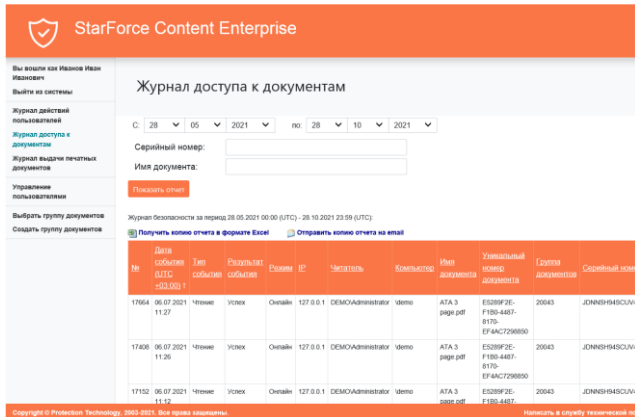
StarForce Content Enterprise

Вы вошли как Иванов Иван Иванович
Выйти из системы

Журнал действий пользователей
Журнал доступа к документам
Журнал выдачи печатных документов

Управление пользователями

Выбрать группу документов
Создать группу документов

Журнал доступа к документам

С: 28 05 2021 по: 28 10 2021

Серийный номер:
Имя документа:

Показать отчет

Журнал безопасности за период 28.05.2021 00:00 (UTC) - 28.10.2021 23:59 (UTC):

Получить копию отчета в формате Excel
Отправить копию отчета на email

| № | Дата события (UTC +03:00) ↑ | Тип события | Результат события | Режим | IP | Читатель | Компьютер | Имя документа | Уникальный номер документа | Группа документов | Серийный ном |
|---|---|---|---|---|---|---|---|---|---|---|---|
| 17664 | 06.07.2021 11:27 | Чтение | Успех | Онлайн | 127.0.0.1 | DEMO\Administrator | \demo | ATA 3 page.pdf | E5289F2E-F1B0-4487-8170-EF4AC7298850 | 20043 | JDNNSH94SCUV |
| 17408 | 06.07.2021 11:26 | Чтение | Успех | Онлайн | 127.0.0.1 | DEMO\Administrator | \demo | ATA 3 page.pdf | E5289F2E-F1B0-4487-8170-EF4AC7298850 | 20043 | JDNNSH94SCUV |
| 17152 | 06.07.2021 11:12 | Чтение | Успех | Онлайн | 127.0.0.1 | DEMO\Administrator | \demo | ATA 3 page.pdf | E5289F2E-F1B0-4487- | 20043 | JDNNSH94SCUV |

Copyright © Protection Technology, 2003-2021. Все права защищены.
Написать в службу технической по